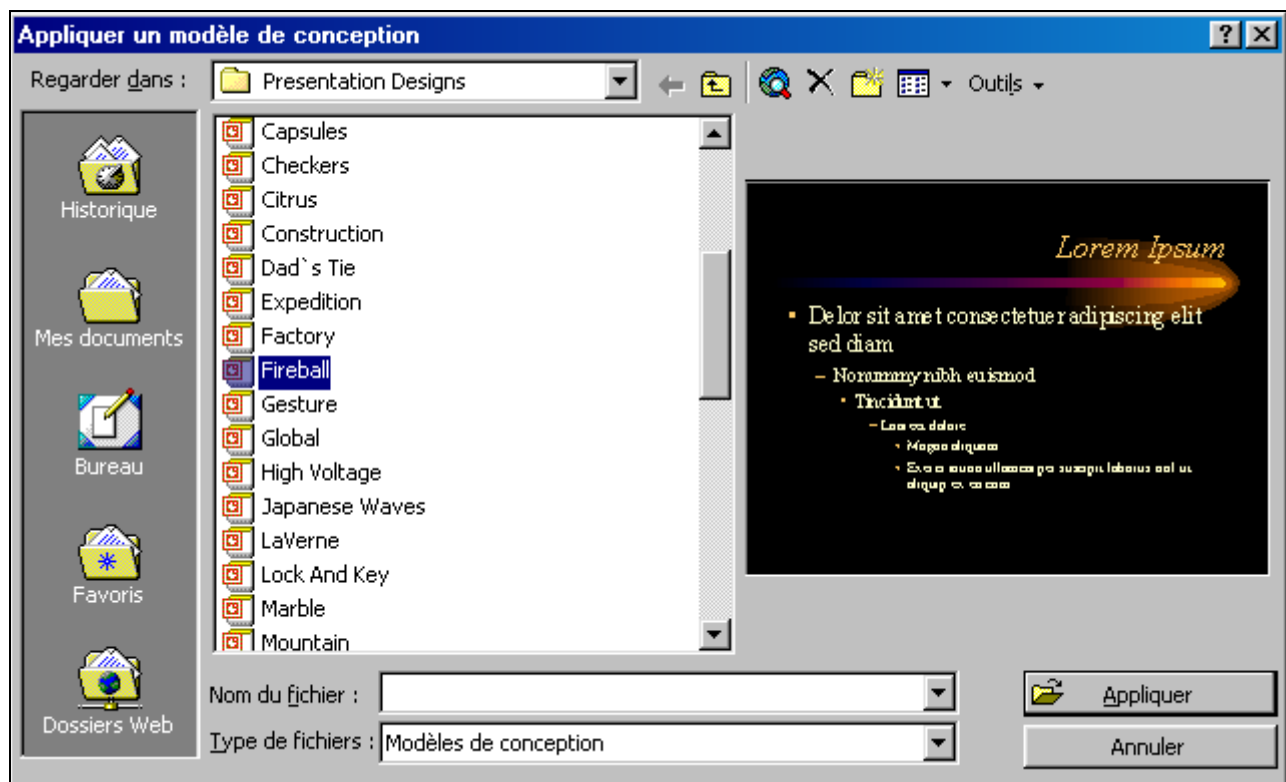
Appliquer un modèle de conception

?
X

Regarder dans :
Presentation Designs
Outils

Historique
Mes documents
Bureau
Favoris
Dossiers Web

Capsules
Checkers
Citrus
Construction
Dad`s Tie
Expedition
Factory
Fireball
Gesture
Global
High Voltage
Japanese Waves
LaVerne
Lock And Key
Marble
Mountain

Lorem Ipsum

Delor sit amet consectetuer adipiscing elit sed diam

– Nonummy nibh euismod

Tincidunt ut

– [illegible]

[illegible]

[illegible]

Nom du fichier :
Type de fichiers : Modèles de conception

Appliquer
Annuler